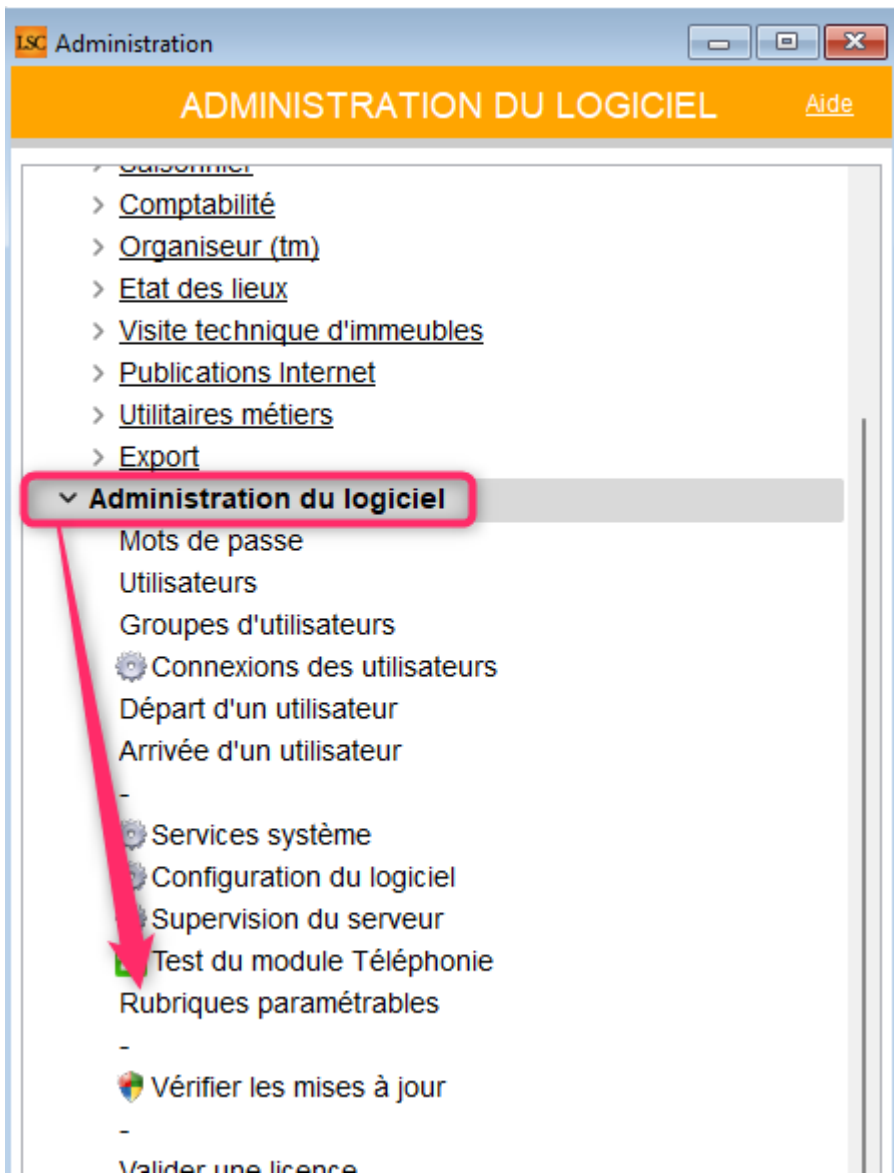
LSC Administration

ADMINISTRATION DU LOGICIEL

Aide

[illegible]

Comptabilité

Organiseur (tm)

Etat des lieux

Visite technique d'immeubles

Publications Internet

Utilitaires métiers

Export

Administration du logiciel

Mots de passe

Utilisateurs

Groupes d'utilisateurs

Connexions des utilisateurs

Départ d'un utilisateur

Arrivée d'un utilisateur

-

Services système

Configuration du logiciel

Supervision du serveur

Test du module Téléphonie

Rubriques paramétrables

-

Vérifier les mises à jour

-

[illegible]